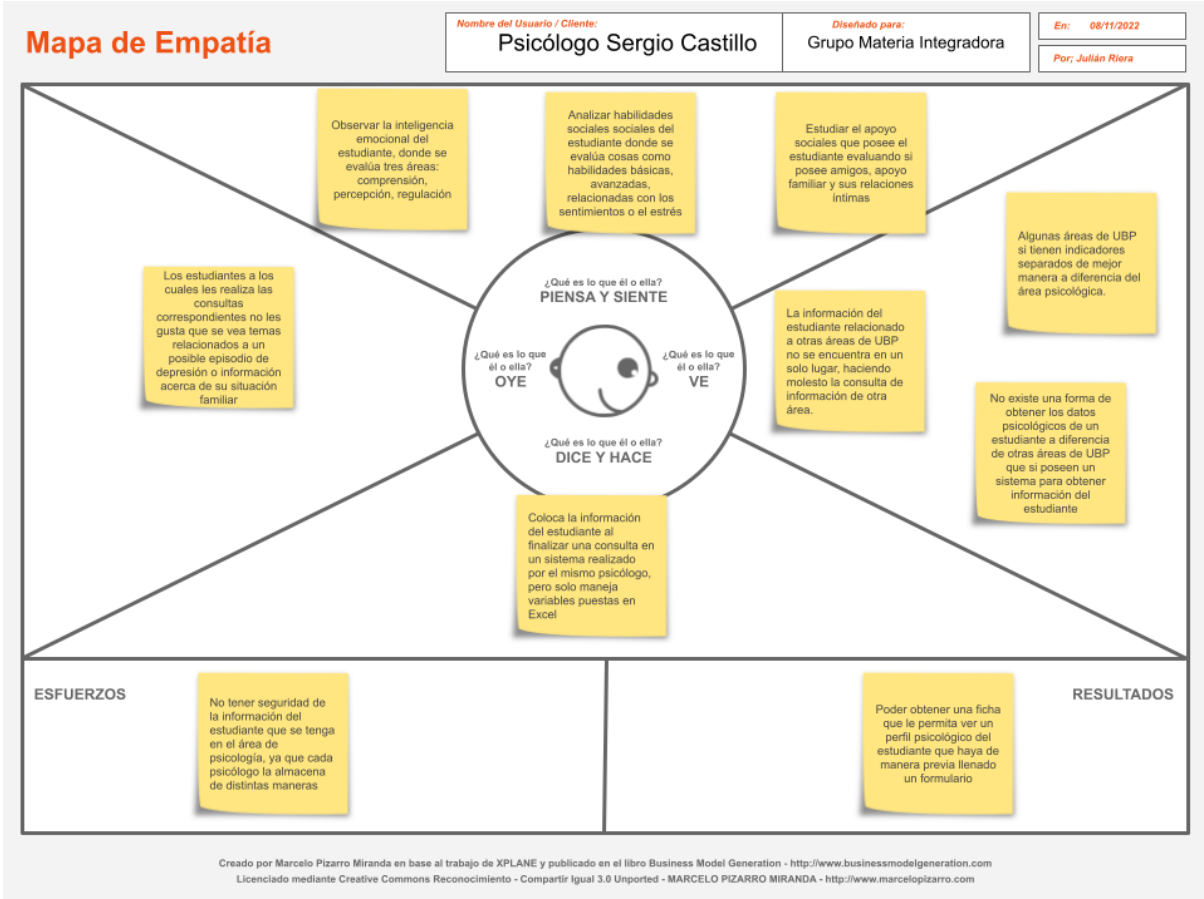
Mapa de Empatía

Nombre del Usuario / Cliente:
Psicólogo Sergio Castillo

Diseñado para:
Grupo Materia Integradora

En: 08/11/2022

Por; Julián Riera

Observar la inteligencia emocional del estudiante, donde se evalúa tres áreas: comprensión, percepción, regulación

Analizar habilidades sociales sociales del estudiante donde se evalúa cosas como habilidades básicas, avanzadas, relacionadas con los sentimientos o el estrés

Estudiar el apoyo sociales que posee el estudiante evaluando si posee amigos, apoyo familiar y sus relaciones íntimas

Algunas áreas de UBP si tienen indicadores separados de mejor manera a diferencia del área psicológica.

Los estudiantes a los cuales les realiza las consultas correspondientes no les gusta que se vea temas relacionados a un posible episodio de depresión o información acerca de su situación familiar

¿Qué es lo que él o ella?
PIENSA Y SIENTE

¿Qué es lo que él o ella?
OYE

¿Qué es lo que él o ella?
VE

¿Qué es lo que él o ella?
DICE Y HACE

La información del estudiante relacionado a otras áreas de UBP no se encuentra en un solo lugar, haciendo molesto la consulta de información de otra área.

No existe una forma de obtener los datos psicológicos de un estudiante a diferencia de otras áreas de UBP que si poseen un sistema para obtener información del estudiante

Coloca la información del estudiante al finalizar una consulta en un sistema realizado por el mismo psicólogo, pero solo maneja variables puestas en Excel

ESFUERZOS

No tener seguridad de la información del estudiante que se tenga en el área de psicología, ya que cada psicólogo la almacena de distintas maneras

RESULTADOS

Poder obtener una ficha que le permita ver un perfil psicológico del estudiante que haya de manera previa llenado un formulario

Creado por Marcelo Pizarro Miranda en base al trabajo de XPLANE y publicado en el libro Business Model Generation - http://www.businessmodelgeneration.com
Licenciado mediante Creative Commons Reconocimiento - Compartir Igual 3.0 Unported - MARCELO PIZARRO MIRANDA - http://www.marcelopizarro.com